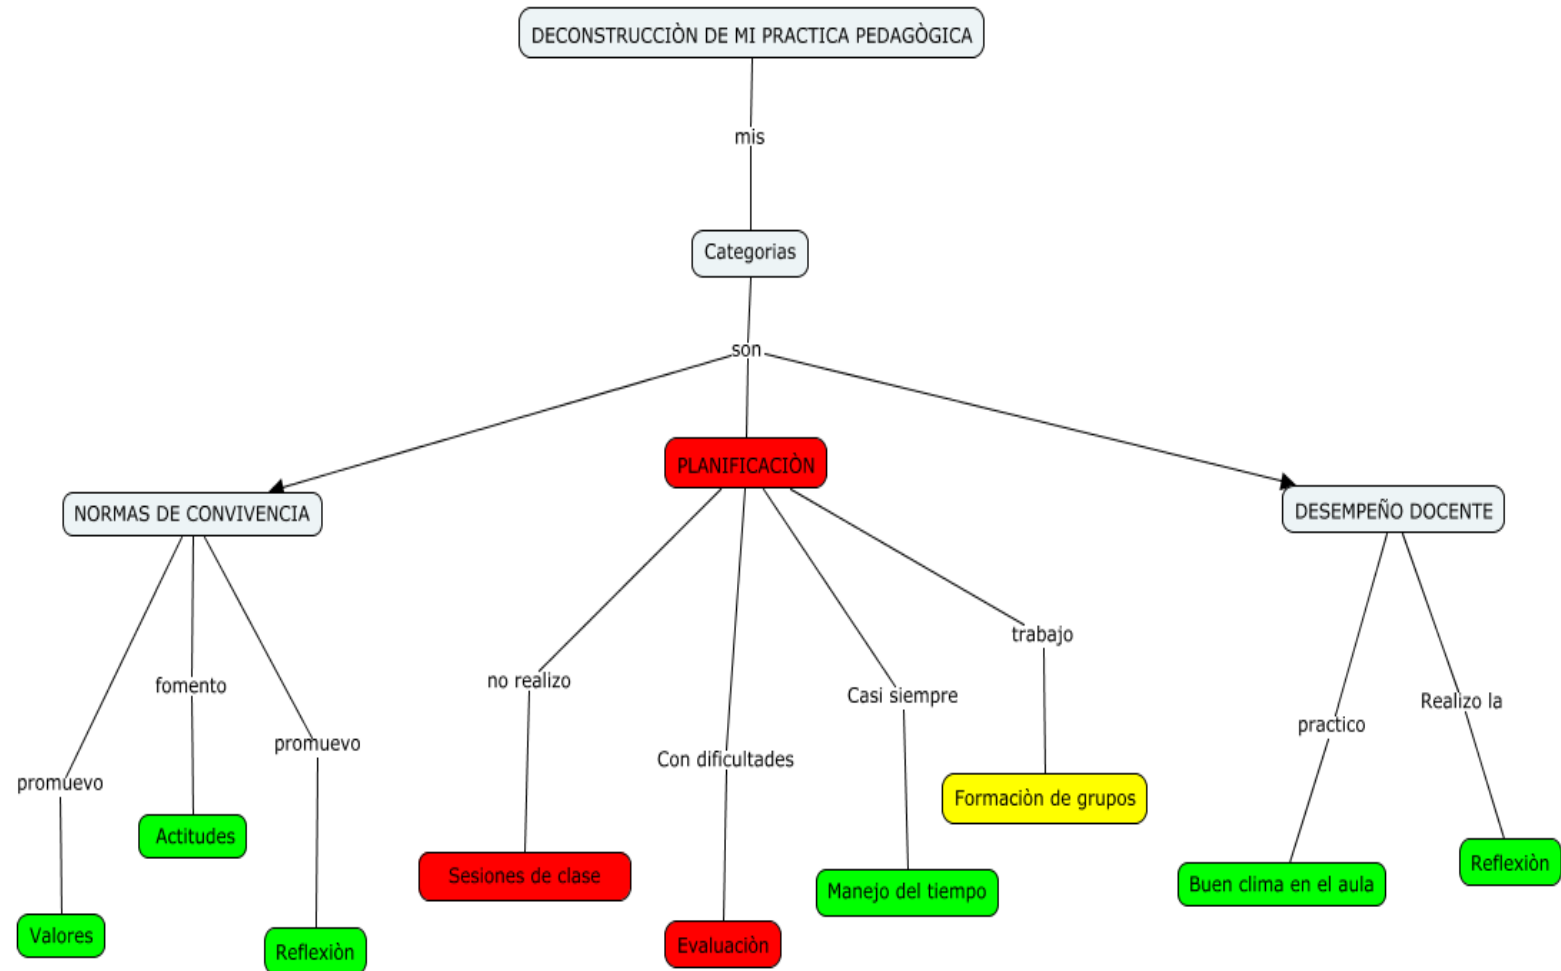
DECONSTRUCCIÒN DE MI PRACTICA PEDAGÒGICA

mis

Categorias

son

NORMAS DE CONVIVENCIA

PLANIFICACIÒN

DESEMPEÑO DOCENTE

promuevo

fomento

promuevo

Valores

Actitudes

Reflexiòn

no realizo

Sesiones de clase

Con dificultades

Evaluaciòn

Casi siempre

Manejo del tiempo

trabajo

Formaciòn de grupos

practico

Buen clima en el aula

Realizo la

Reflexiòn